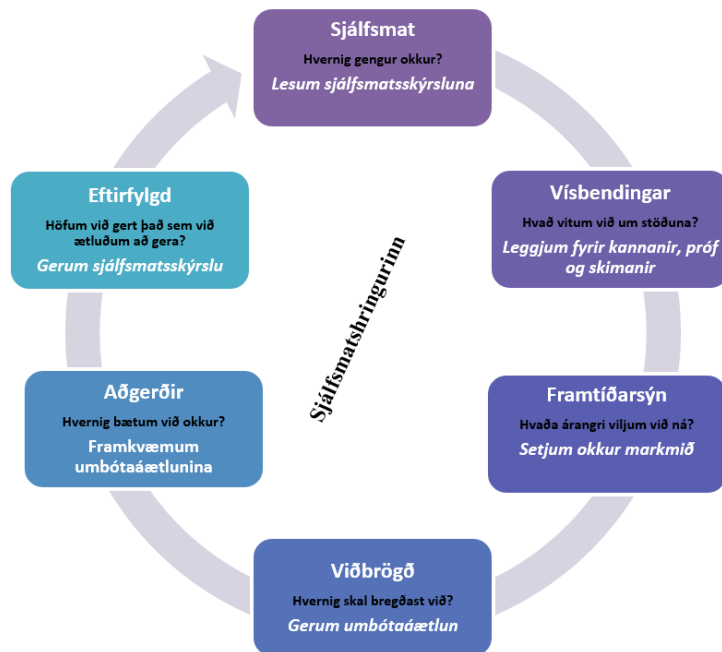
Sjálfsmat
Hvernig gengur okkur?
Lesum sjálfsmatsskýrsluna

Vísbendingar
Hvað vitum við um stöðuna?
Leggjum fyrir kannanir, próf og skimanir

Framtíðarsýn
Hvaða árangri viljum við ná?
Setjum okkur markmið

Viðbrögð
Hvernig skal bregðast við?
Gerum umbótaáætlun

Aðgerðir
Hvernig bætum við okkur?
Framkvæmum umbótaáætlunina

Eftirfylgd
Höfum við gert það sem við ætluðum að gera?
Gerum sjálfsmatsskýrslu

Sjálfsmatshringurinn